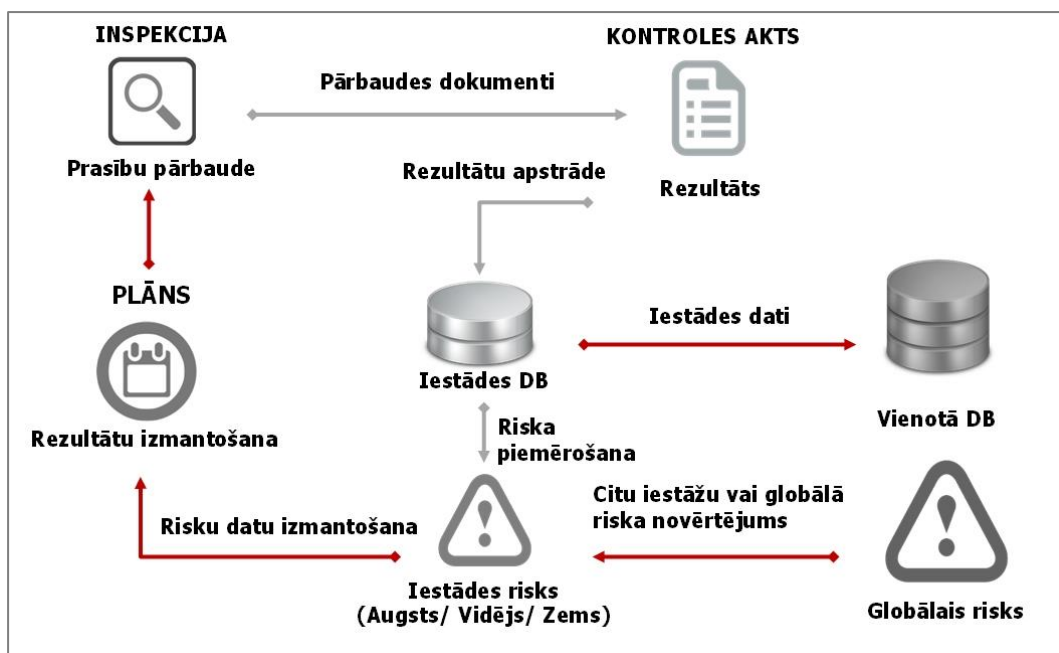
INSPEKCIJA

KONTROLES AKTS

Pārbaudes dokumenti

Prasību pārbaude

Rezultātu apstrāde

Rezultāts

PLĀNS

Iestādes dati

Iestādes DB

Vienotā DB

Rezultātu izmantošana

Riska piemērošana

Citu iestāžu vai globālā riska novērtējums

Risku datu izmantošana

Iestādes risks (Augsts/ Vidējs/ Zems)

Globālais risks